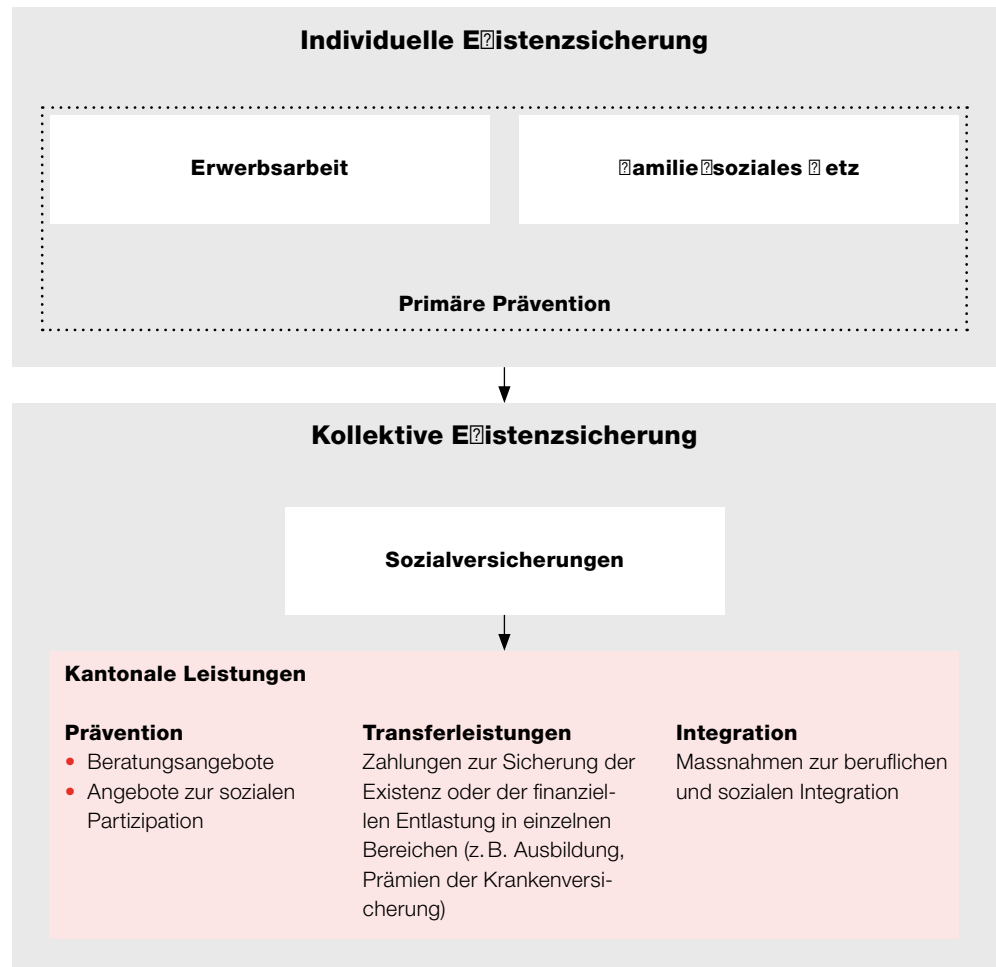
**Individuelle E⍰istenzsicherung**

**Erwerbsarbeit**

**⍰amilie⍰soziales ⍰ etz**

**Primäre Prävention**

**Kollektive E⍰istenzsicherung**

**Sozialversicherungen**

**Kantonale Leistungen**

**Prävention**
- Beratungsangebote
- Angebote zur sozialen Partizipation

**Transferleistungen**
Zahlungen zur Sicherung der Existenz oder der finanziellen Entlastung in einzelnen Bereichen (z. B. Ausbildung, Prämien der Krankenversicherung)

**Integration**
Massnahmen zur beruflichen und sozialen Integration